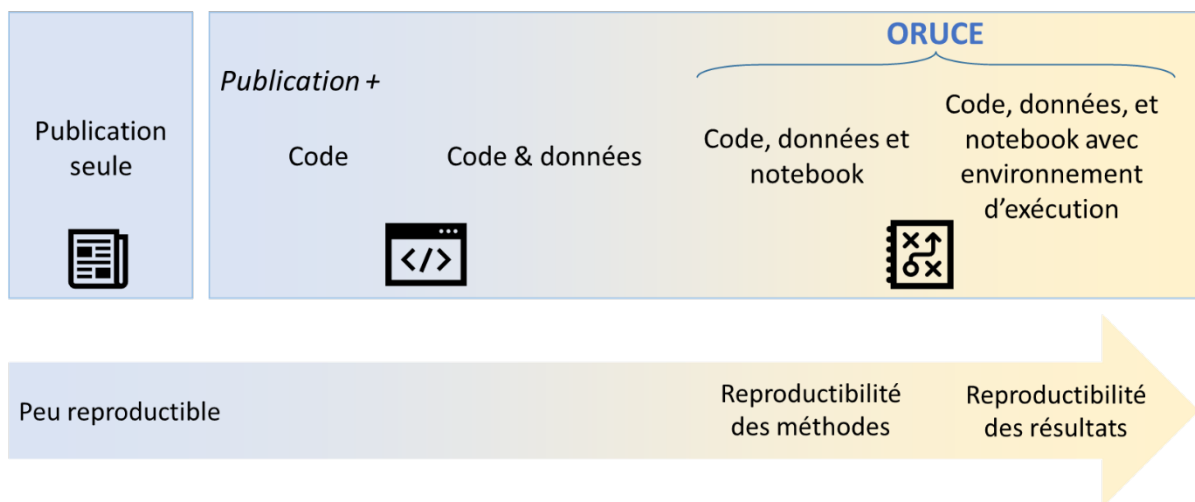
Publication seule

Publication +

Code

Code & données

ORUCE

Code, données et notebook

Code, données, et notebook avec environnement d'exécution

Peu reproductible

Reproductibilité des méthodes

Reproductibilité des résultats